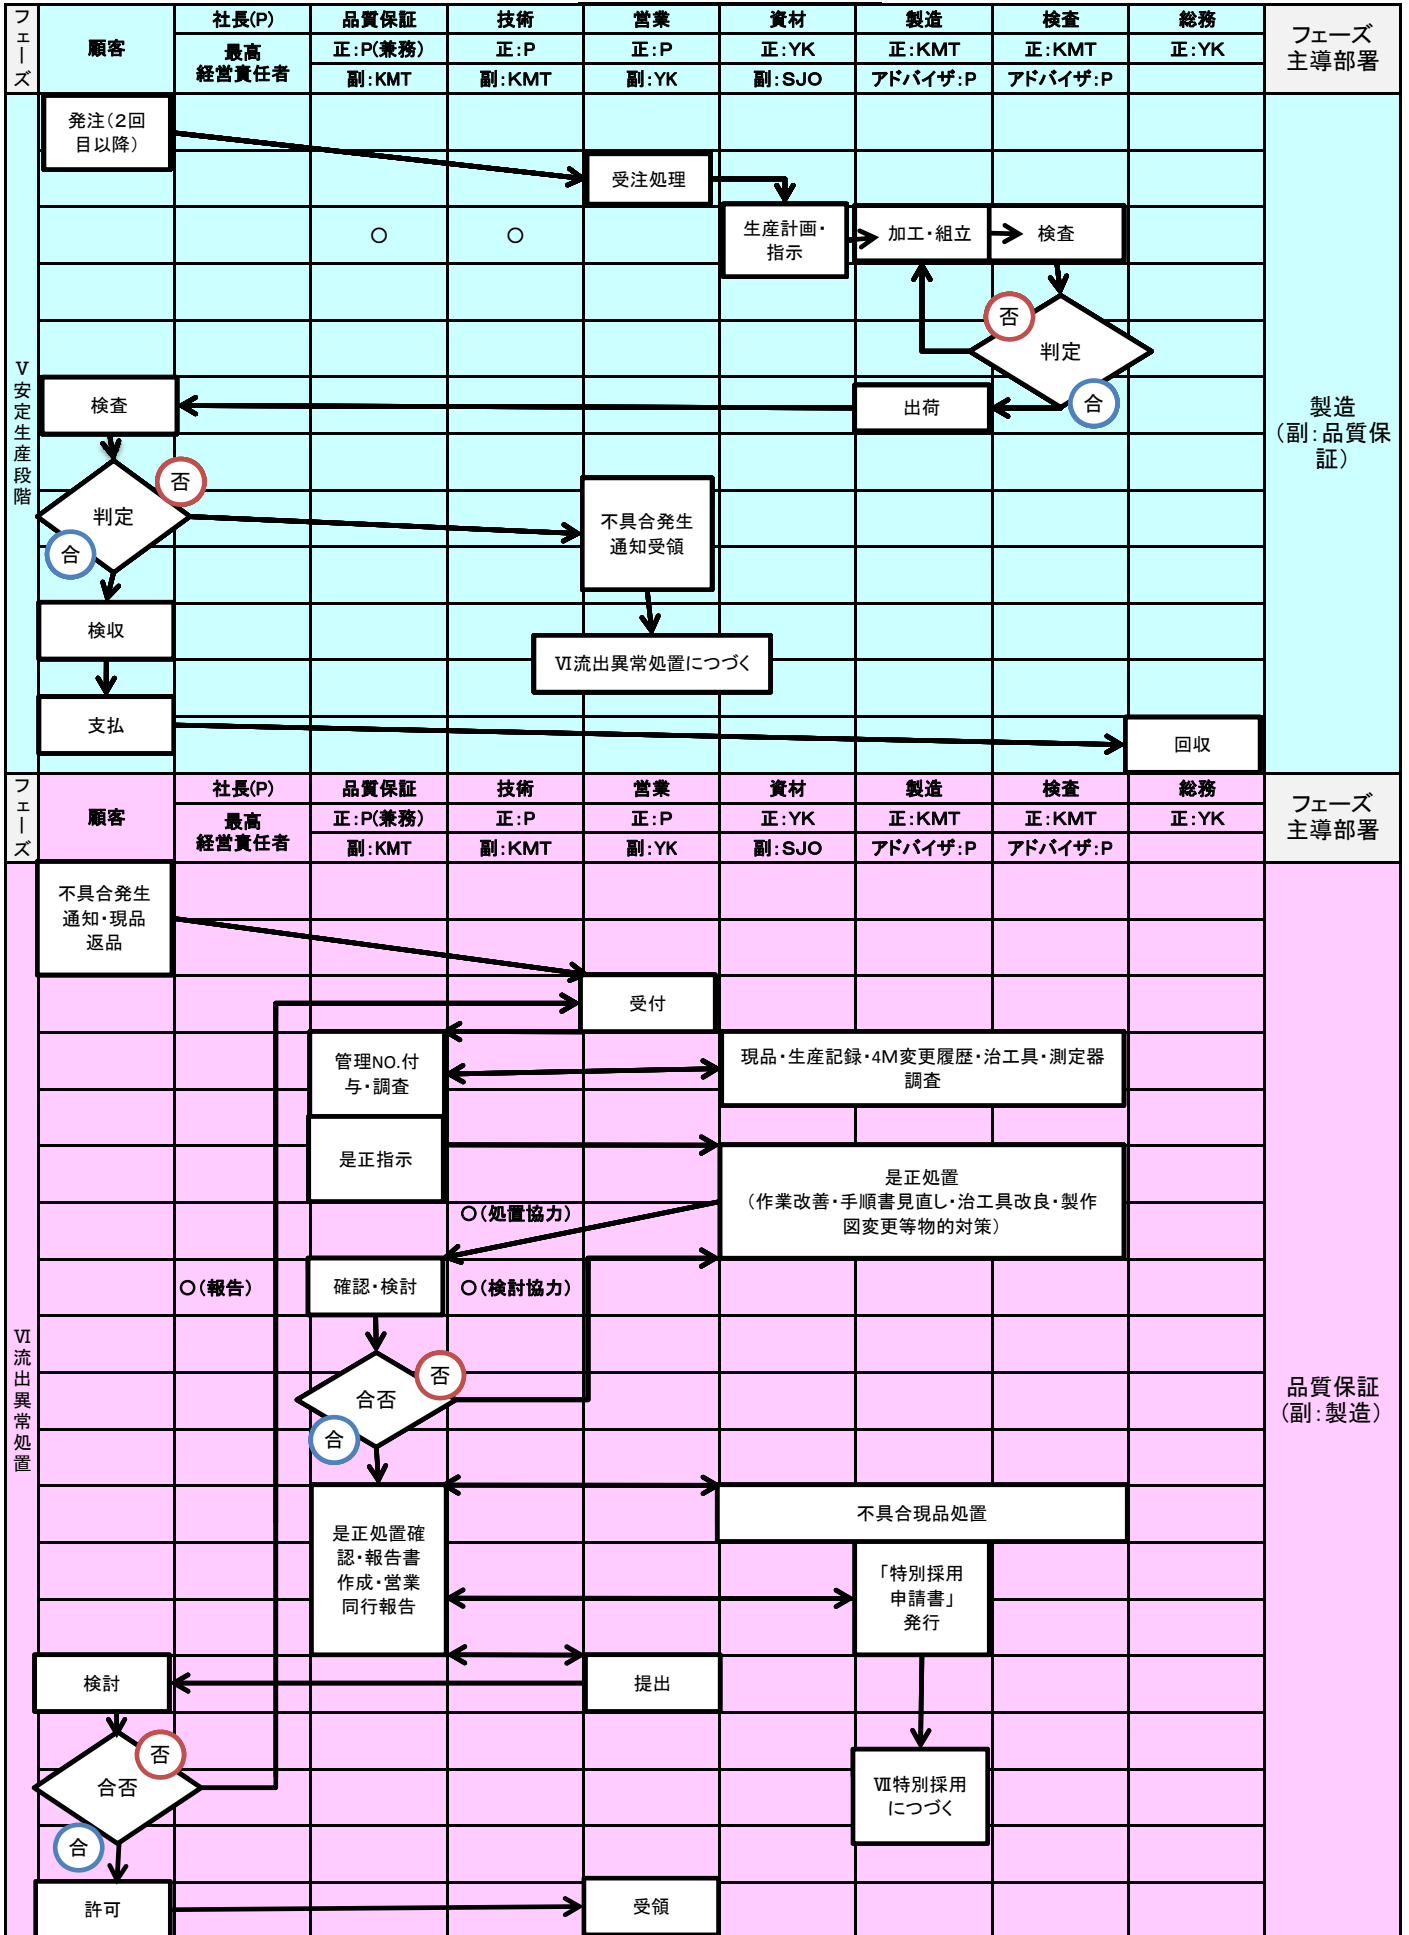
| フェーズ | 顧客 | 社長(P) 最高経営責任者 | 品質保証 正:P(兼務) 副:KMT | 技術 正:P 副:KMT | 営業 正:P 副:YK | 資材 正:YK 副:SJO | 製造 正:KMT アドバイザ:P | 検査 正:KMT アドバイザ:P | 総務 正:YK | フェーズ主導部署 |
|---|---|---|---|---|---|---|---|---|---|---|

V安定生産段階

発注(2回目以降)
受注処理
生産計画・指示
加工・組立
検査
○
○
否
判定
合
検査
出荷
否
判定
合
不具合発生通知受領
検収
VI流出異常処置につづく
支払
回収

製造
(副:品質保証)

| フェーズ | 顧客 | 社長(P) 最高経営責任者 | 品質保証 正:P(兼務) 副:KMT | 技術 正:P 副:KMT | 営業 正:P 副:YK | 資材 正:YK 副:SJO | 製造 正:KMT アドバイザ:P | 検査 正:KMT アドバイザ:P | 総務 正:YK | フェーズ主導部署 |
|---|---|---|---|---|---|---|---|---|---|---|

VI流出異常処置

不具合発生通知・現品返品
受付
管理NO.付与・調査
現品・生産記録・4M変更履歴・治工具・測定器調査
是正指示
是正処置
(作業改善・手順書見直し・治工具改良・製作図変更等物的対策)
○(処置協力)
○(報告)
確認・検討
○(検討協力)
合否
否
合
是正処置確認・報告書作成・営業同行報告
不具合現品処置
「特別採用申請書」発行
検討
提出
否
合否
合
VII特別採用につづく
許可
受領

品質保証
(副:製造)